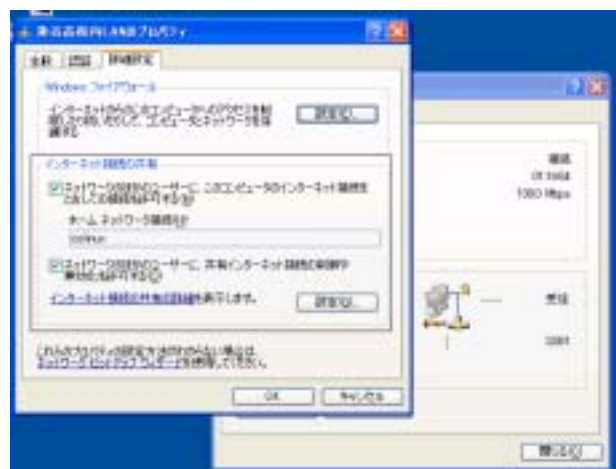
ローカル エリア接続のプロパティ

全般 認証 詳細設定

Windows ファイアウォール

インターネットからのこのコンピュータへのアクセスを制限したり防止したりして、コンピュータとネットワークを保護する

設定(G)...

インターネット接続の共有

ネットワークのほかのユーザーに、このコンピュータのインターネット接続をとおしての接続を許可する(N)

ホーム ネットワーク接続(H):

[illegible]

ネットワークのほかのユーザーに、共有インターネット接続の制御や無効化を許可する(O)

インターネット接続の共有の詳細を表示します。

設定(G)...

これらのプロパティの設定方法がわからない場合は、ネットワーク セットアップ ウィザードを使用してください。

OK キャンセル

接続
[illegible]
1000 Mbps

受信
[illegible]

閉じる(C)